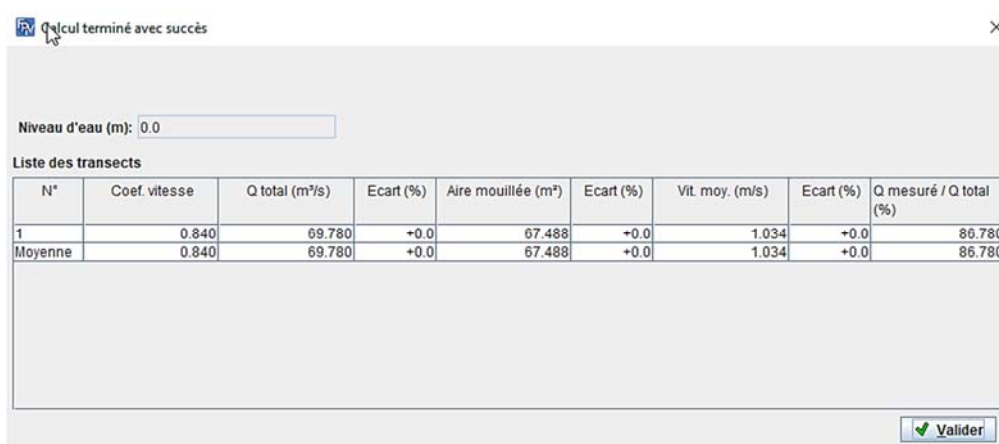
Calcul terminé avec succès

×

Niveau d'eau (m): 0.0

Liste des transects

| N° | Coef. vitesse | Q total (m³/s) | Ecart (%) | Aire mouillée (m²) | Ecart (%) | Vit. moy. (m/s) | Ecart (%) | Q mesuré / Q total (%) |
|---|---|---|---|---|---|---|---|---|
| 1 | 0.840 | 69.780 | +0.0 | 67.488 | +0.0 | 1.034 | +0.0 | 86.780 |
| Moyenne | 0.840 | 69.780 | +0.0 | 67.488 | +0.0 | 1.034 | +0.0 | 86.780 |

Valider